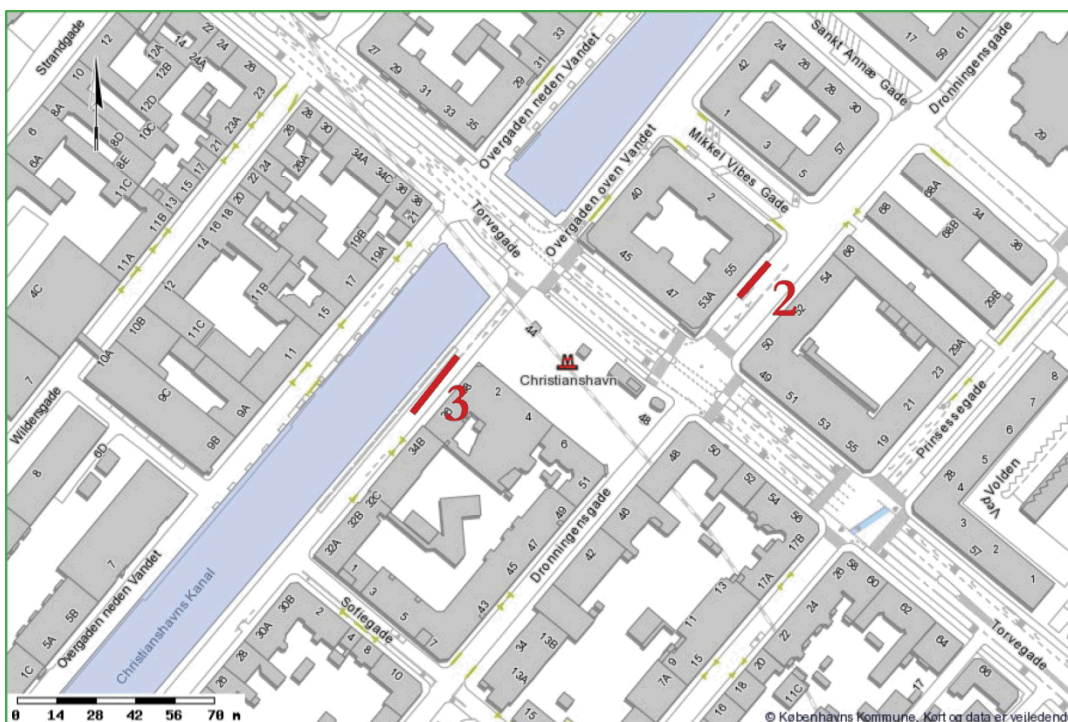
Strandgade
Overgaden neden Vandet
Overgaden oven Vandet
Sankt Annæ Gade
Dronningensgade
Mikkel Vibes Gade
Torvegade
Christianshavn
2
3
Wildersgade
Prinsessegade
Ved Volden
Dronningensgade
Overgaden neden Vandet
Christianshavns Kanal
Sofiegade
Torvegade
12 12A 14 24A 22 24 26 10 12B 8A 12D 10C 23A 23 6 8D 8E 6A 11C 21 17 15 13 11B 11A 4C 10B 10A 7 9C 9B 8 6D 5B 5A 1C 27 29 31 33 35 29 31 33 26 28 30 20A 34A 34C 36 38 20 22 24 14 16 18 19B 19A 21 17 15 11B 11C 12 11 9A 42 24 26 28 30 1 3 5 57 40 2 45 47 53A 55 17 59 61 29 68A 34 68 68B 36 66 54 52 29B 50 49 51 53 55 19 21 23 29A 44 48 2 4 6 51 49 47 45 43 34B 32C 32B 32A 1 3 5 7 20 48 50 52 54 56 17B 40 42 13 11 9 7A 17A 15 34 13B 13A 30B 2 30A 4 28 26 8 10 28 58 60 62 64 24 22 20 18 16 11C 17 66 15 8 7 6 5 4 28 3 2 57
0 14 28 42 56 70 m
© Københavns Kommune. Kort og data er vejledend